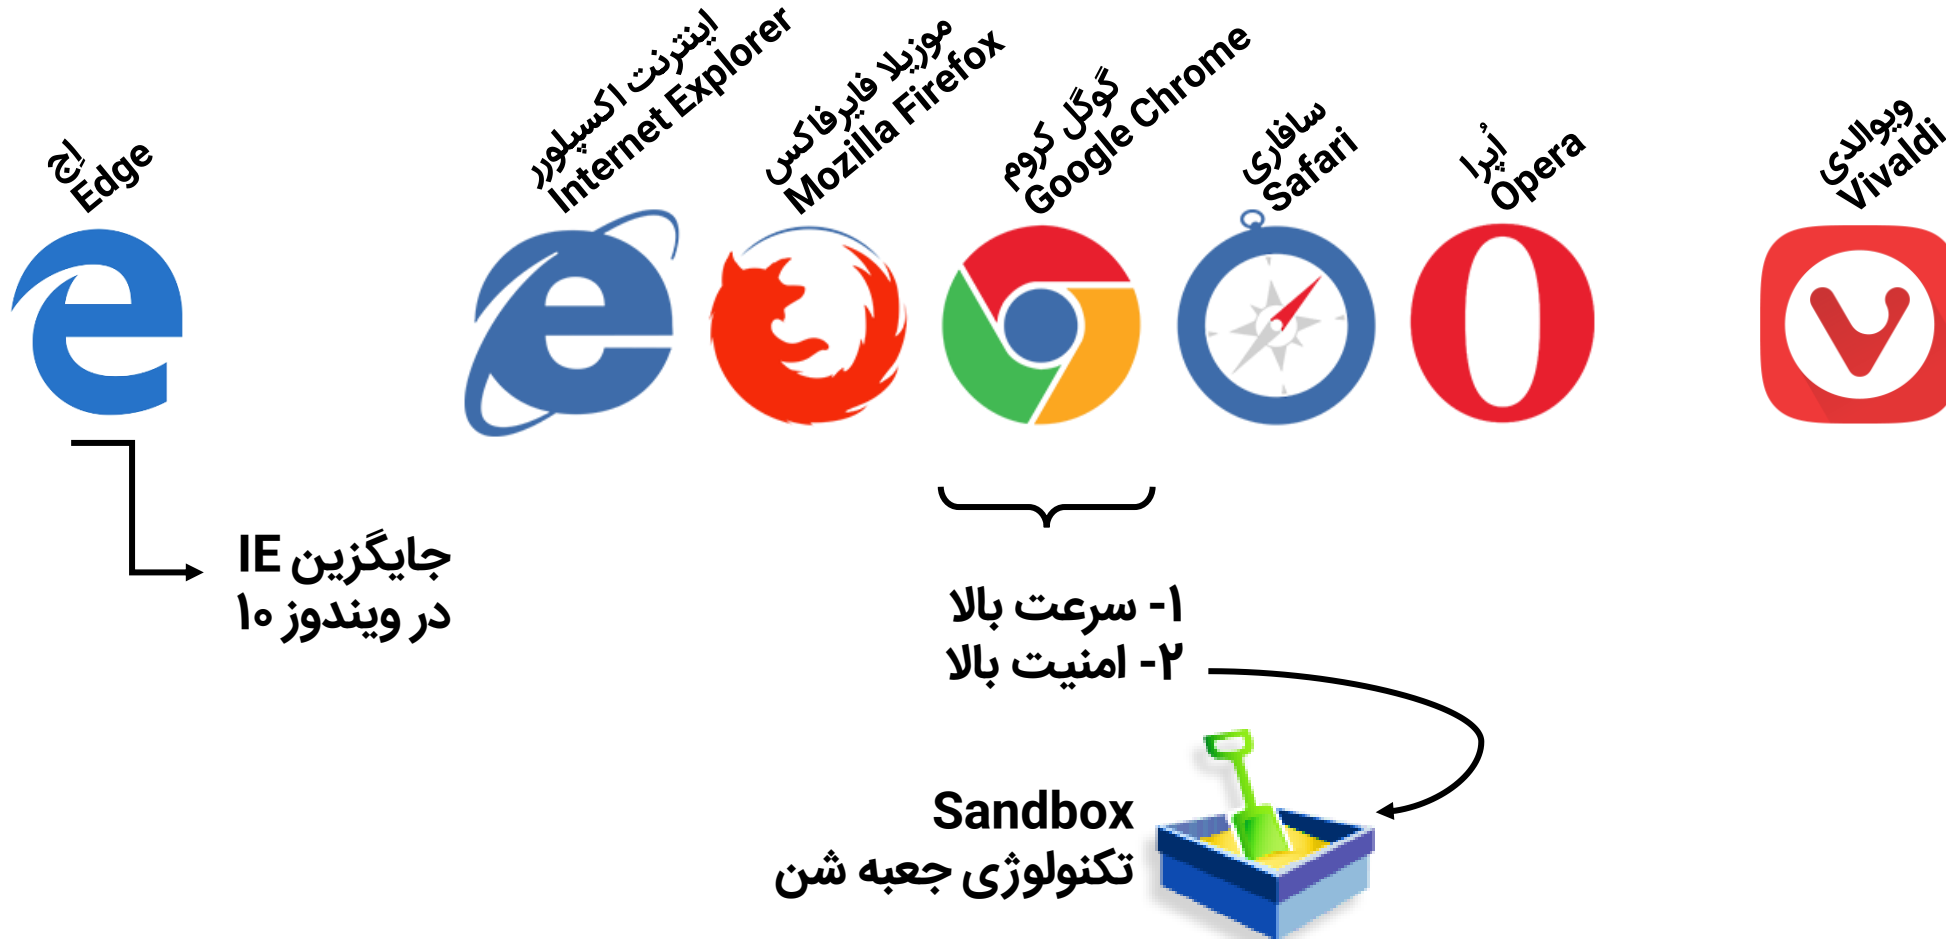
اِج
Edge

اینترنت اکسپلورر
Internet Explorer

موزیلا فایرفاکس
Mozilla Firefox

گوگل کروم
Google Chrome

سافاری
Safari

اُپرا
Opera

ویوالدی
Vivaldi

جایگزین IE
در ویندوز ۱۰

۱- سرعت بالا
۲- امنیت بالا

Sandbox
تکنولوژی جعبه شن